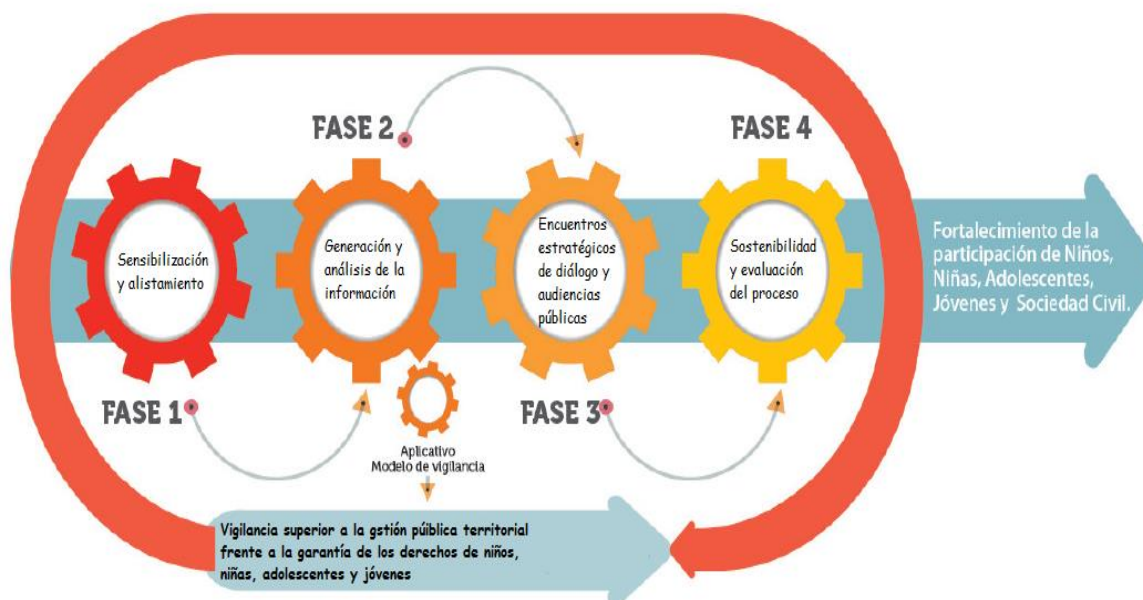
FASE 2

FASE 4

Sensibilización y alistamiento

Generación y análisis de la información

Encuentros estratégicos de diálogo y audiencias públicas

Sostenibilidad y evaluación del proceso

Fortalecimiento de la participación de Niños, Niñas, Adolescentes, Jóvenes y Sociedad Civil.

FASE 1

Aplicativo Modelo de vigilancia

FASE 3

Vigilancia superior a la gstión pública territorial frente a la garantía de los derechos de niños, niñas, adolescentes y jóvenes